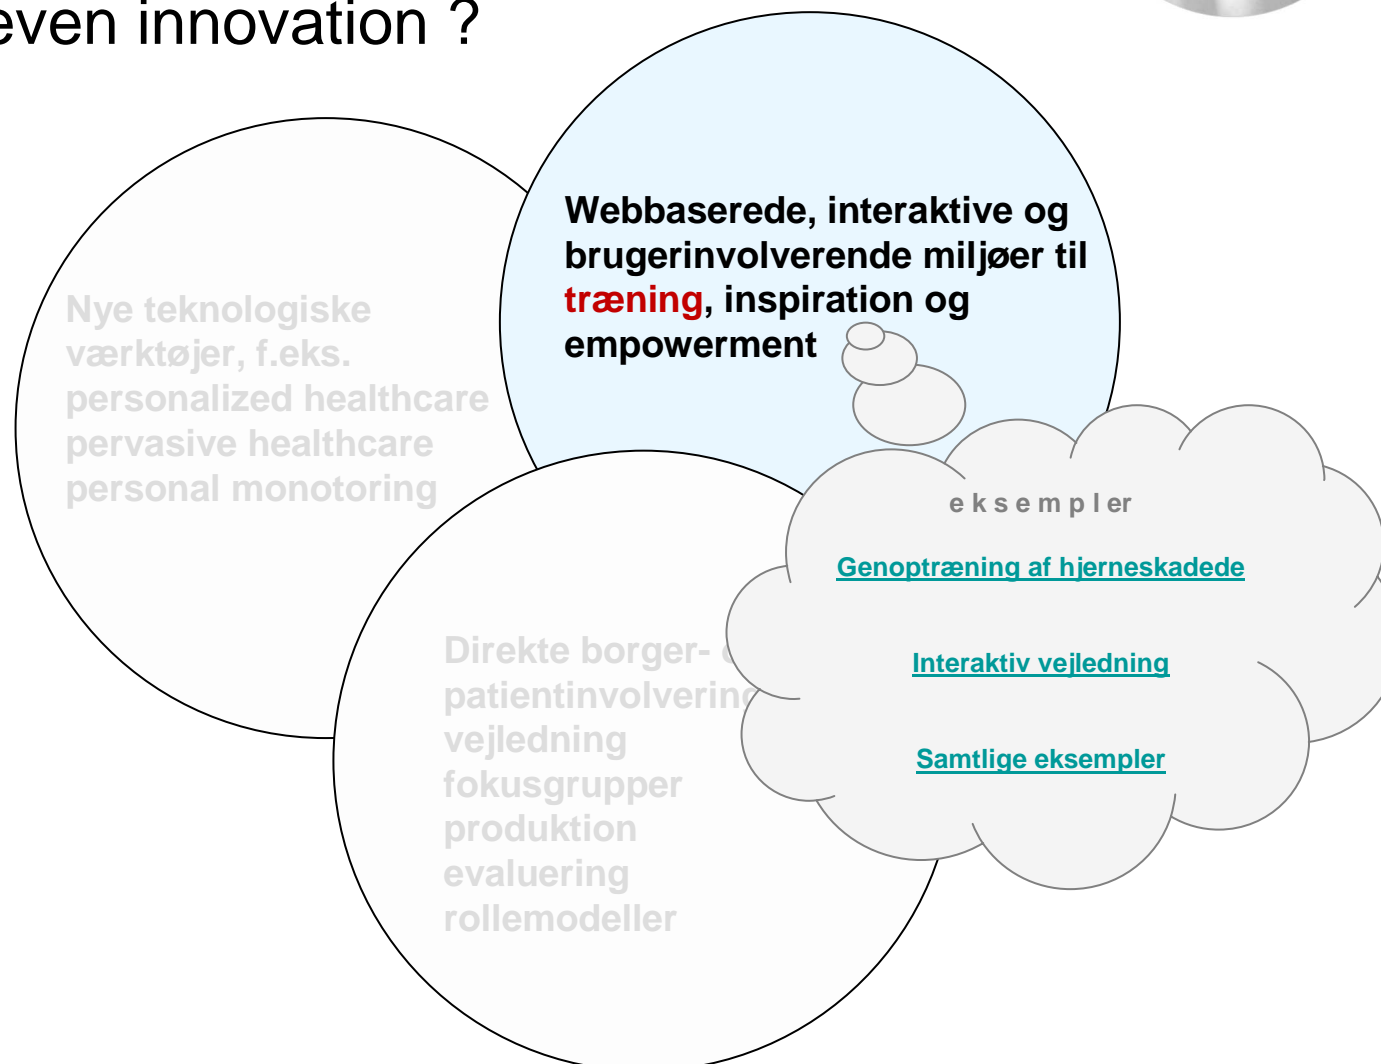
even innovation ?

Webbaserede, interaktive og brugerinvolverende miljøer til træning, inspiration og empowerment

Nye teknologiske værktøjer, f.eks. personalized healthcare pervasive healthcare personal monotoring

Direkte borger- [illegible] patientinvolvering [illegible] vejledning fokusgrupper produktion evaluering rollemodeller

e k s e m p l er

Genoptræning af hjerneskadede

Interaktiv vejledning

Samtlige eksempler